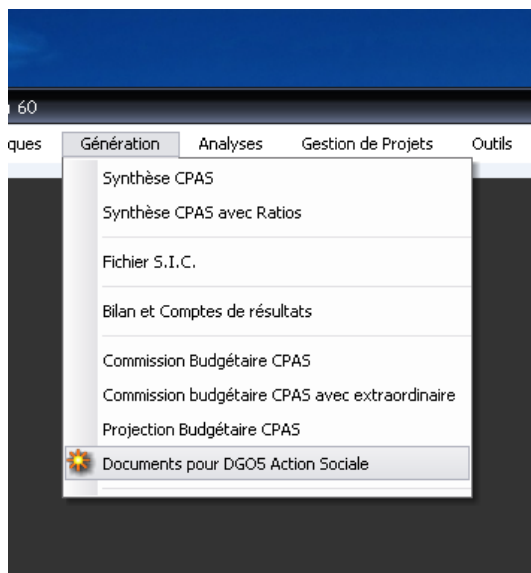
60

ques Génération Analyses Gestion de Projets Outils

Synthèse CPAS
Synthèse CPAS avec Ratios

Fichier S.I.C.

Bilan et Comptes de résultats

Commission Budgétaire CPAS
Commission budgétaire CPAS avec extraordinaire
Projection Budgétaire CPAS
Documents pour DGO5 Action Sociale